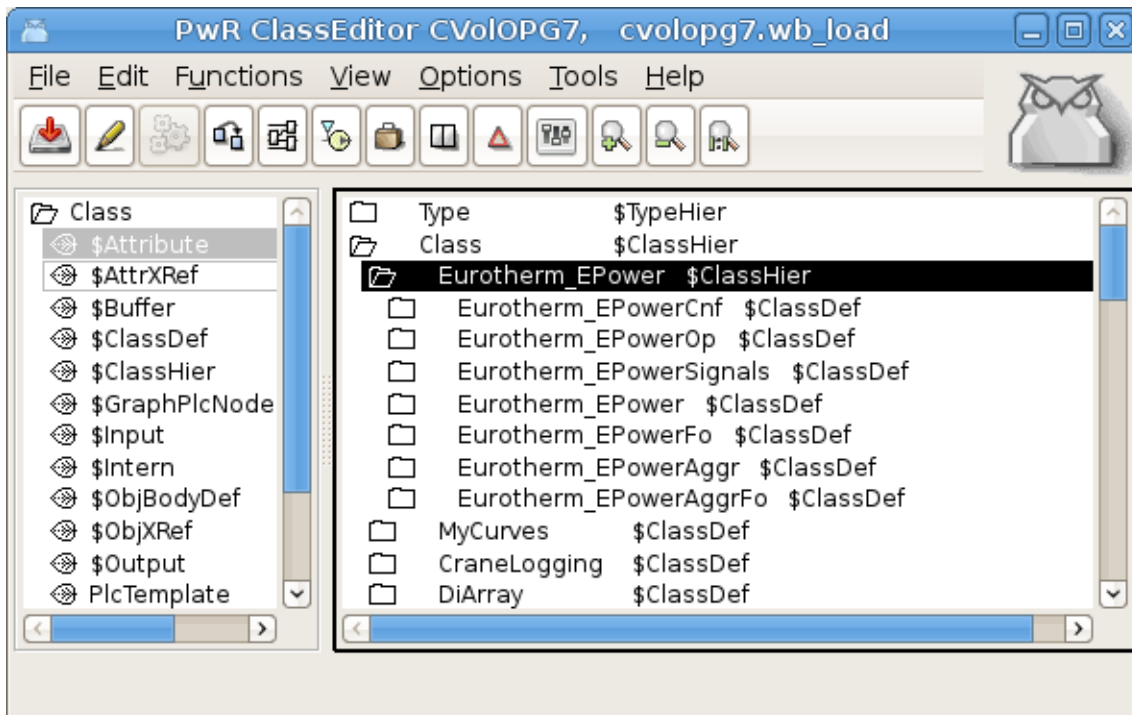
PwR ClassEditor CVolOPG7, cvolopg7.wb_load

File Edit Functions View Options Tools Help

Class
$Attribute
$AttrXRef
$Buffer
$ClassDef
$ClassHier
$GraphPlcNode
$Input
$Intern
$ObjBodyDef
$ObjXRef
$Output
PlcTemplate

| | |
|---|---|
| Type | $TypeHier |
| Class | $ClassHier |
| Eurotherm_EPower | $ClassHier |
| Eurotherm_EPowerCnf | $ClassDef |
| Eurotherm_EPowerOp | $ClassDef |
| Eurotherm_EPowerSignals | $ClassDef |
| Eurotherm_EPower | $ClassDef |
| Eurotherm_EPowerFo | $ClassDef |
| Eurotherm_EPowerAggr | $ClassDef |
| Eurotherm_EPowerAggrFo | $ClassDef |
| MyCurves | $ClassDef |
| CraneLogging | $ClassDef |
| DiArray | $ClassDef |